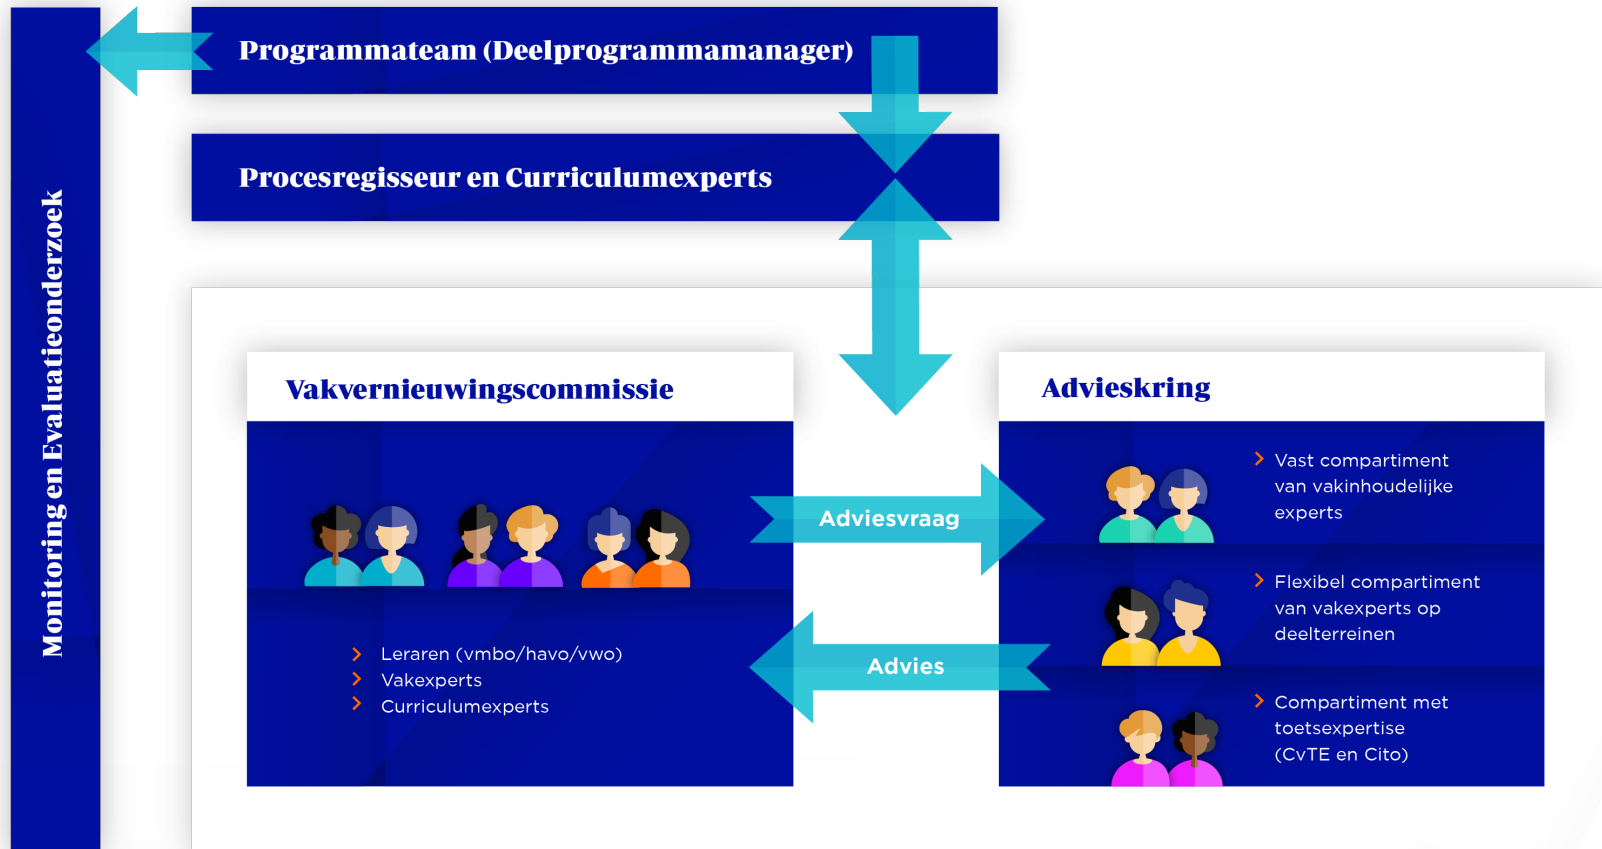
Programmateam (Deelprogrammamanager)

Procesregisseur en Curriculumexperts

Monitoring en Evaluatieonderzoek

Vakvernieuwingscommissie

Leraren (vmbo/havo/vwo)
Vakexperts
Curriculumexperts

Adviesvraag

Advies

Advieskring

Vast compartiment van vakinhoudelijke experts

Flexibel compartiment van vakexperts op deelterreinen

Compartiment met toetsexpertise (CvTE en Cito)